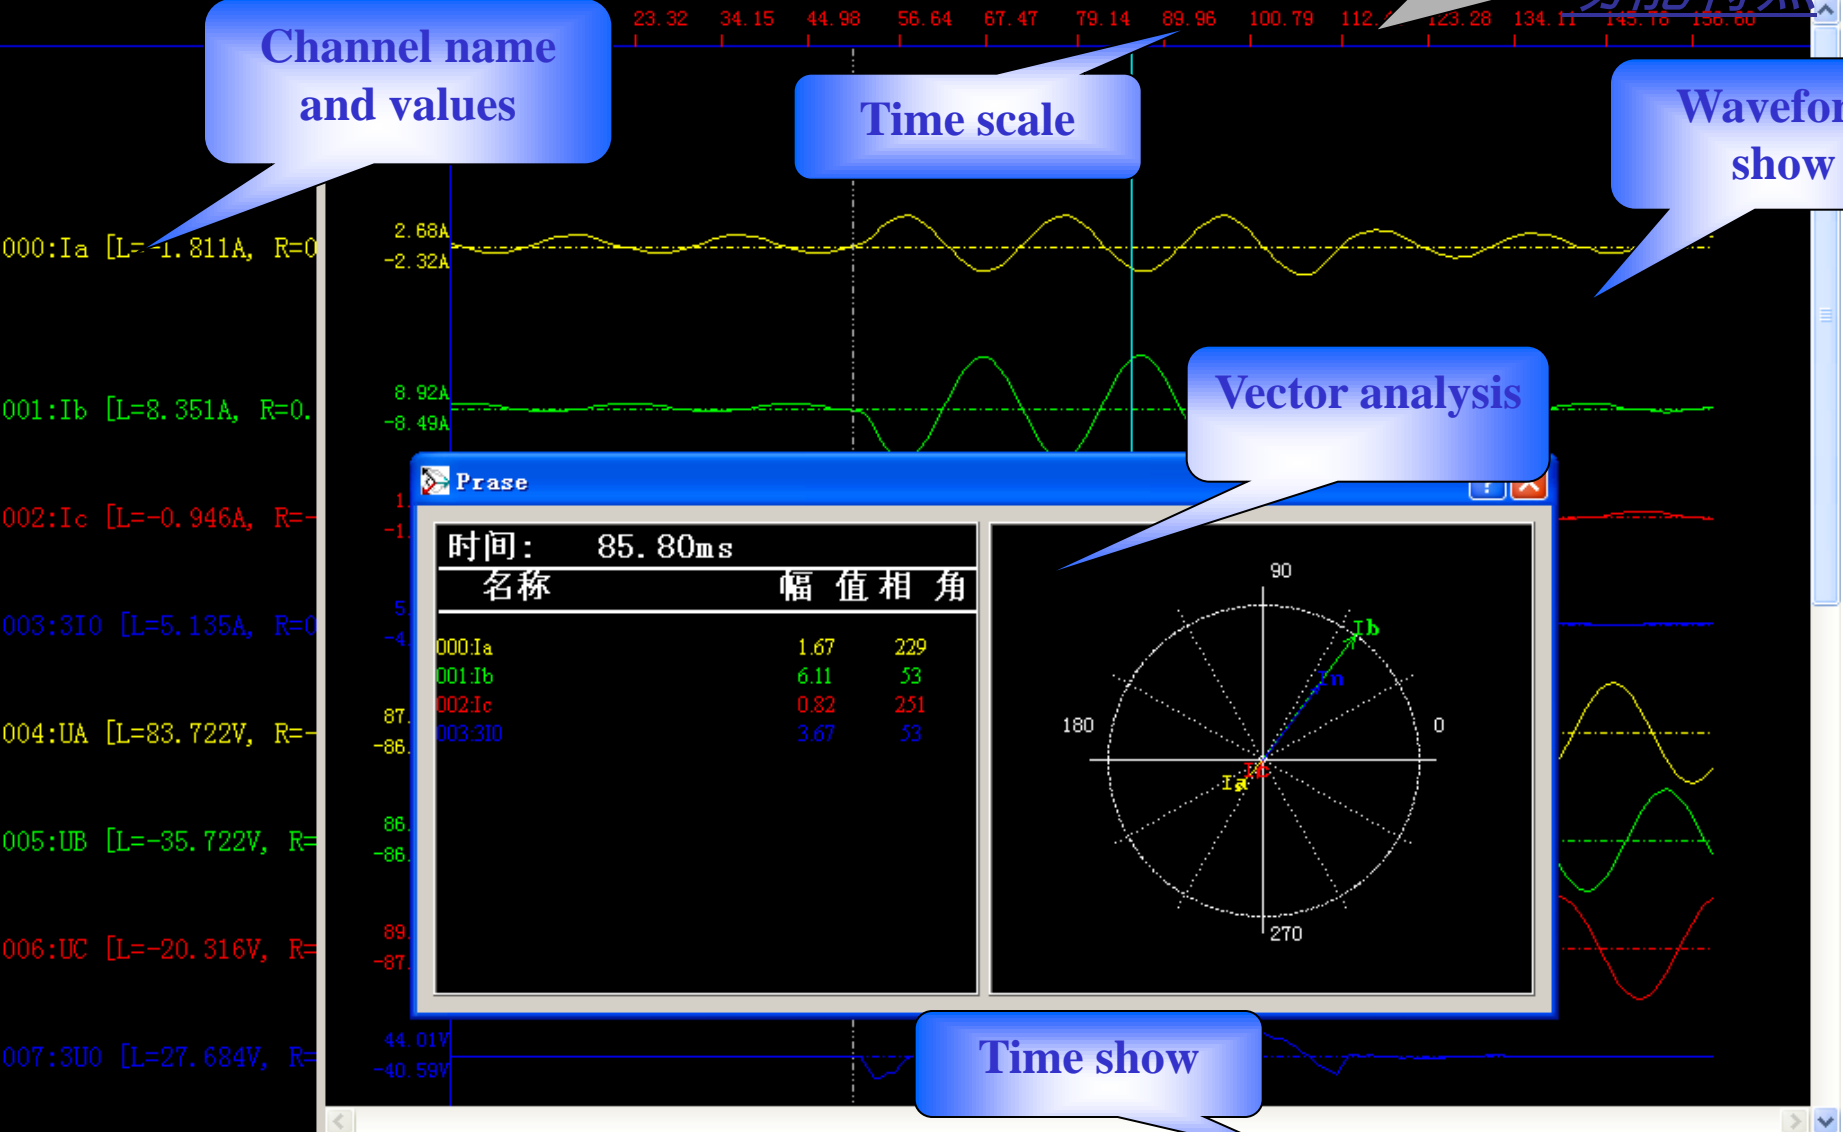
23.32 34.15 44.98 56.64 67.47 79.14 89.96 100.79 112. 123.28 134.11 145.18 156.60

Channel name and values

Time scale

Wavefor show

000:Ia [L=-1.811A, R=0

2.68A
-2.32A

001:Ib [L=8.351A, R=0.

8.92A
-8.49A

Vector analysis

002:Ic [L=-0.946A, R=-

1
-1

Prase

003:3I0 [L=5.135A, R=0

5
-4

004:UA [L=83.722V, R=-

87.
-86.

005:UB [L=-35.722V, R=

86.
-86.

006:UC [L=-20.316V, R=

89.
-87.

007:3U0 [L=27.684V, R=

44.01V
-40.59V

时间: 85.80ms

| 名称 | 幅 值 | 相 角 |
|---|---|---|
| 000:Ia | 1.67 | 229 |
| 001:Ib | 6.11 | 53 |
| 002:Ic | 0.82 | 251 |
| 003:3I0 | 3.67 | 53 |

90
180
0
270
Ib
In
Ic
Ia

Time show